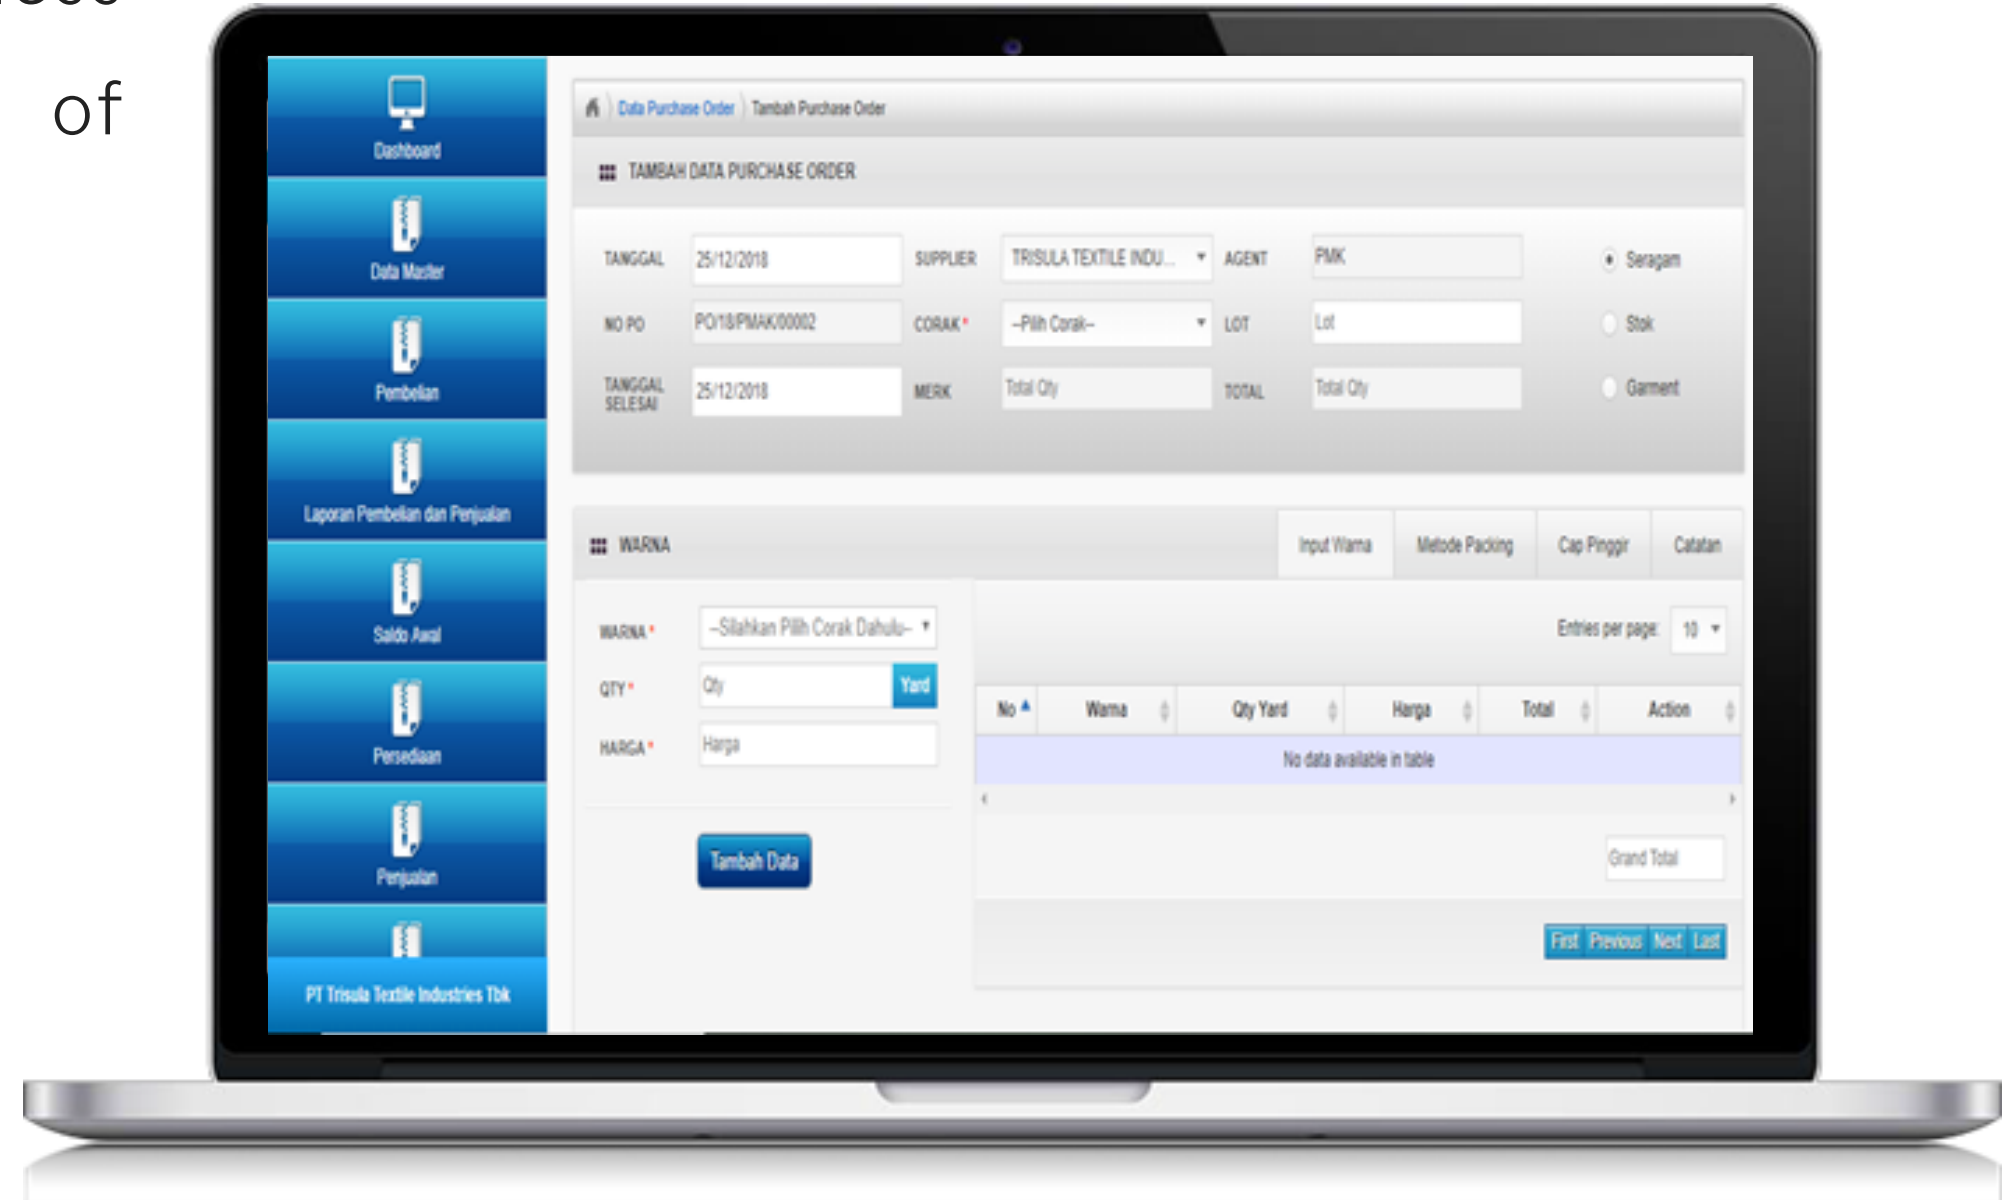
of

Dashboard
Data Master
Pembelian
Laporan Pembelian dan Penjualan
Saldo Awal
Persediaan
Penjualan
PT Trisula Textile Industries Tbk

Data Purchase Order / Tambah Purchase Order

TAMBAH DATA PURCHASE ORDER

TANGGAL 25/12/2018
SUPPLIER TRISULA TEXTILE INDU...
AGENT PMK
Seragam
NO PO PO/18/PMAK/00002
CORAK* --Pilih Corak--
LOT Lot
Stok
TANGGAL SELESAI 25/12/2018
MERK Total Qty
TOTAL Total Qty
Garment

WARNA
Input Warna | Metode Packing | Cap Pinggir | Catatan

WARNA* --Silahkan Pilih Corak Dahulu--
QTY* Qty Yard
HARGA* Harga

Tambah Data

Entries per page: 10

| No | Warna | Qty Yard | Harga | Total | Action |
|---|---|---|---|---|---|
| No data available in table | | | | | |

Grand Total

First Previous Next Last